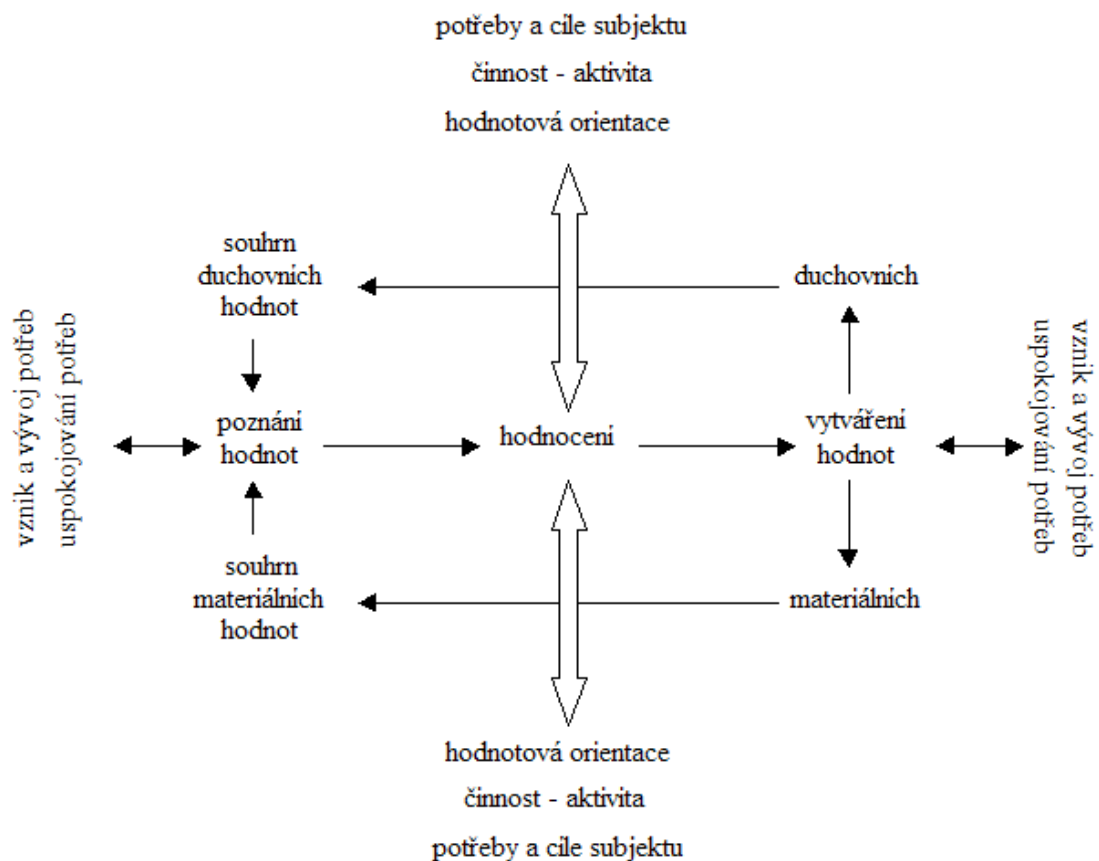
potřeby a cíle subjektu

činnost - aktivita

hodnotová orientace

souhrn duchovních hodnot

duchovních

vznik a vývoj potřeb uspokojování potřeb

poznání hodnot

hodnocení

vytváření hodnot

vznik a vývoj potřeb uspokojování potřeb

souhrn materiálních hodnot

materiálních

hodnotová orientace

činnost - aktivita

potřeby a cíle subjektu